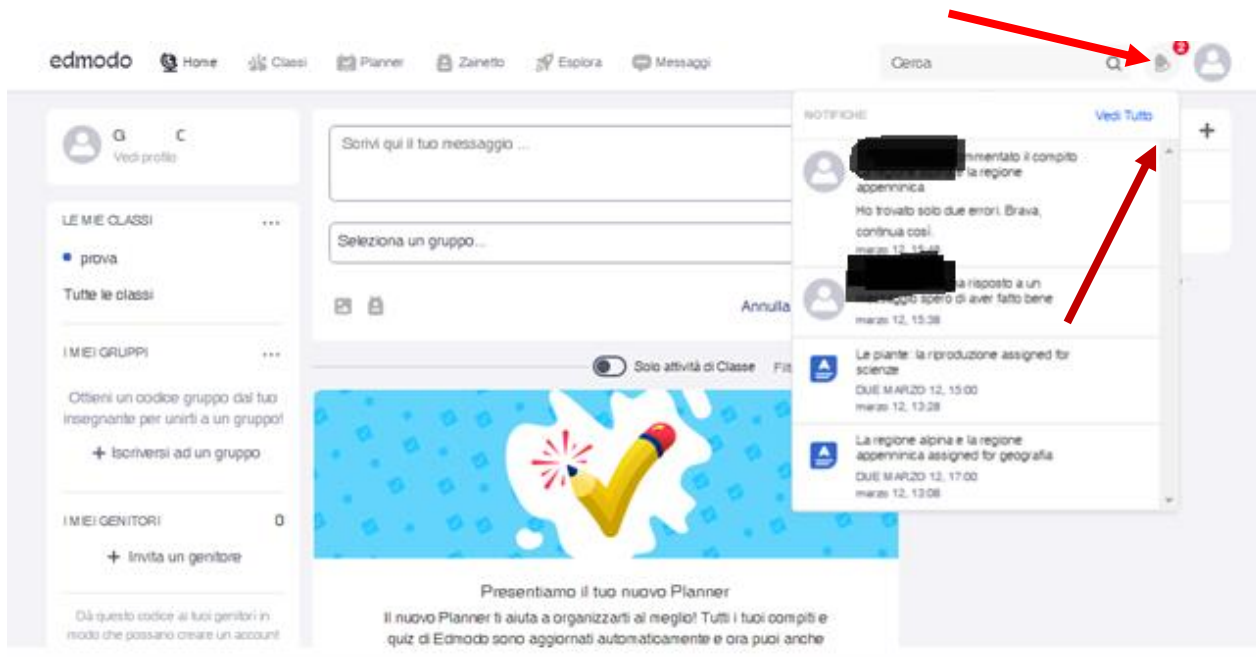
edmodo Home Classi Planner Zainetto Esplora Messaggi

Cerca

2

G C
Vedi profilo

LE MIE CLASSI ...
prova
Tutte le classi

I MIEI GRUPPI ...
Ottieni un codice gruppo dal tuo insegnante per unirti a un gruppo!
+ Iscriversi ad un gruppo

I MIEI GENITORI 0
+ Invita un genitore

Dà questo codice ai tuoi genitori in modo che possano creare un account

Scrivi qui il tuo messaggio ...

Seleziona un gruppo...

Annulla

Solo attività di Classe Fi

Presentiamo il tuo nuovo Planner
Il nuovo Planner ti aiuta a organizzarti al meglio! Tutti i tuoi compiti e quiz di Edmodo sono aggiornati automaticamente e ora puoi anche

NOTIFICHE Vedi Tutto

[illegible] mmentato il compito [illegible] la regione appenninica
Ho trovato solo due errori. Brava, continua così.
marzo 12, 15:48

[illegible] risposto a un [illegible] spero di aver fatto bene
marzo 12, 15:38

Le piante: la riproduzione assigned for scienze
DUE MARZO 12, 15:00
marzo 12, 13:28

La regione alpina e la regione appenninica assigned for geografia
DUE MARZO 12, 17:00
marzo 12, 13:08

+